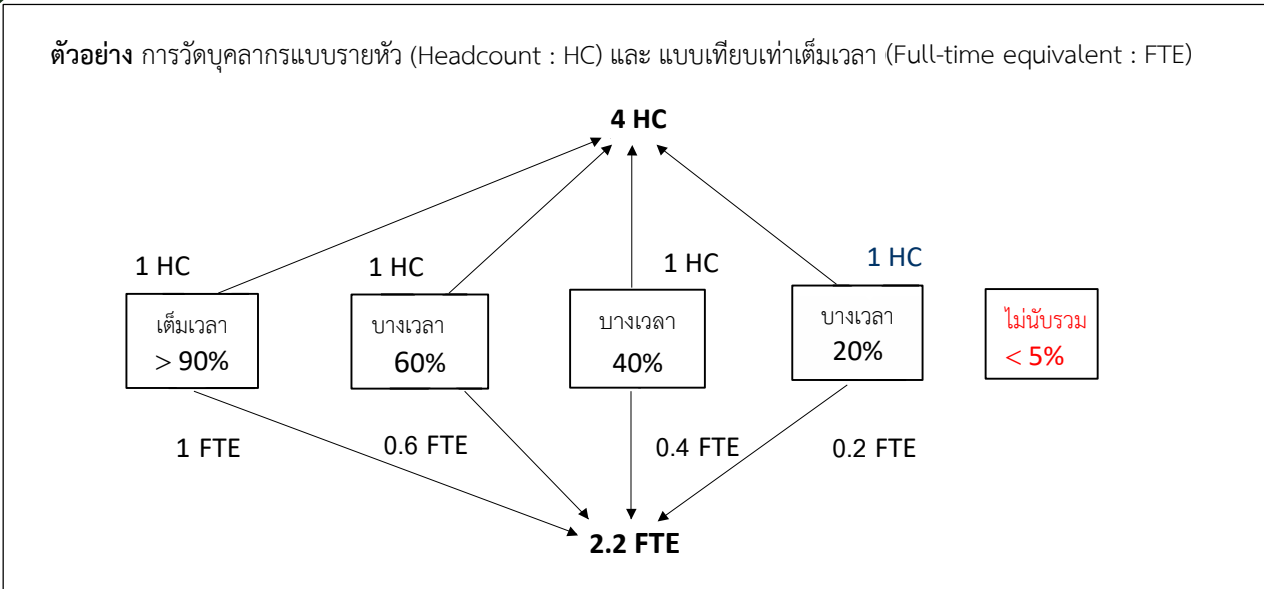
**ตัวอย่าง** การวัดบุคลากรแบบรายหัว (Headcount : HC) และ แบบเทียบเท่าเต็มเวลา (Full-time equivalent : FTE)

**4 HC**

1 HC

1 HC

1 HC

1 HC

เต็มเวลา
> 90%

บางเวลา
60%

บางเวลา
40%

บางเวลา
20%

ไม่นับรวม
< 5%

1 FTE

0.6 FTE

0.4 FTE

0.2 FTE

**2.2 FTE**